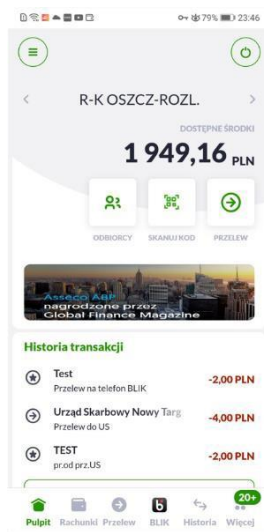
79% 23:46

R-K OSZCZ-ROZL.

DOSTĘPNE ŚRODKI

1 949,16 PLN

ODBIORCY

SKANUJ KOD

PRZELEW

Asseco ABP nagrodzone przez Global Finance Magazine

Historia transakcji

Test
Przelew na telefon BLIK
-2,00 PLN

Urząd Skarbowy Nowy Targ
Przelew do US
-4,00 PLN

TEST
pr.od prz.US
-2,00 PLN

Pulpit Rachunki Przelew BLIK Historia 20+ Więcej